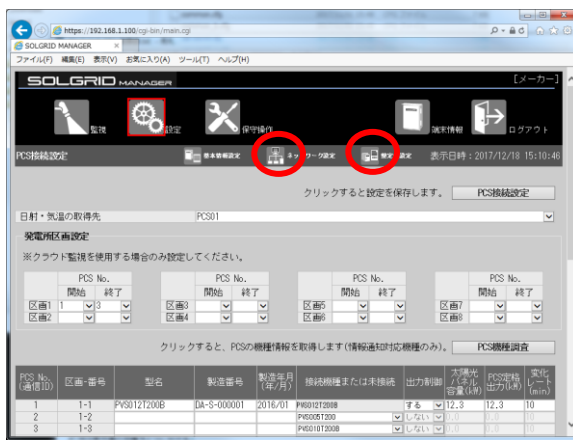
https://192.168.1.100/cgi-bin/main.cgi
SOLGRID MANAGER
ファイル(F) 編集(E) 表示(V) お気に入り(A) ツール(T) ヘルプ(H)

SOLGRID MANAGER
[メーカー]
監視
設定
保守操作
端末情報
ログアウト

PCS接続設定
基本情報設定
ネットワーク設定
接続設定
表示日時：2017/12/18 15:10:46

クリックすると設定を保存します。
PCS接続設定

日射・気温の取得先 PCS01

発電所区画設定
※クラウド監視を使用する場合のみ設定してください。

| | PCS No. 開始 | PCS No. 終了 |
|---|---|---|
| 区画1 | 1 | 3 |
| 区画2 | | |

| | PCS No. 開始 | PCS No. 終了 |
|---|---|---|
| 区画3 | | |
| 区画4 | | |

| | PCS No. 開始 | PCS No. 終了 |
|---|---|---|
| 区画5 | | |
| 区画6 | | |

| | PCS No. 開始 | PCS No. 終了 |
|---|---|---|
| 区画7 | | |
| 区画8 | | |

クリックすると、PCSの機種情報を取得します（情報通知対応機種のみ）。
PCS機種調査

| PCS No. (通信ID) | 区画-番号 | 型名 | 製造番号 | 製造年月 (年/月) | 接続機種または未接続 | 出力制御 | 太陽光パネル容量(kW) | PCS定格出力(kW) | 変化レート(min) |
|---|---|---|---|---|---|---|---|---|---|
| 1 | 1-1 | PVS012T200B | DA-S-000001 | 2016/01 | PVS012T200B | する | 12.3 | 12.3 | 10 |
| 2 | 1-2 | | | | PVS005T200 | しない | | | |
| 3 | 1-3 | | | | PVS010T200B | しない | | | |